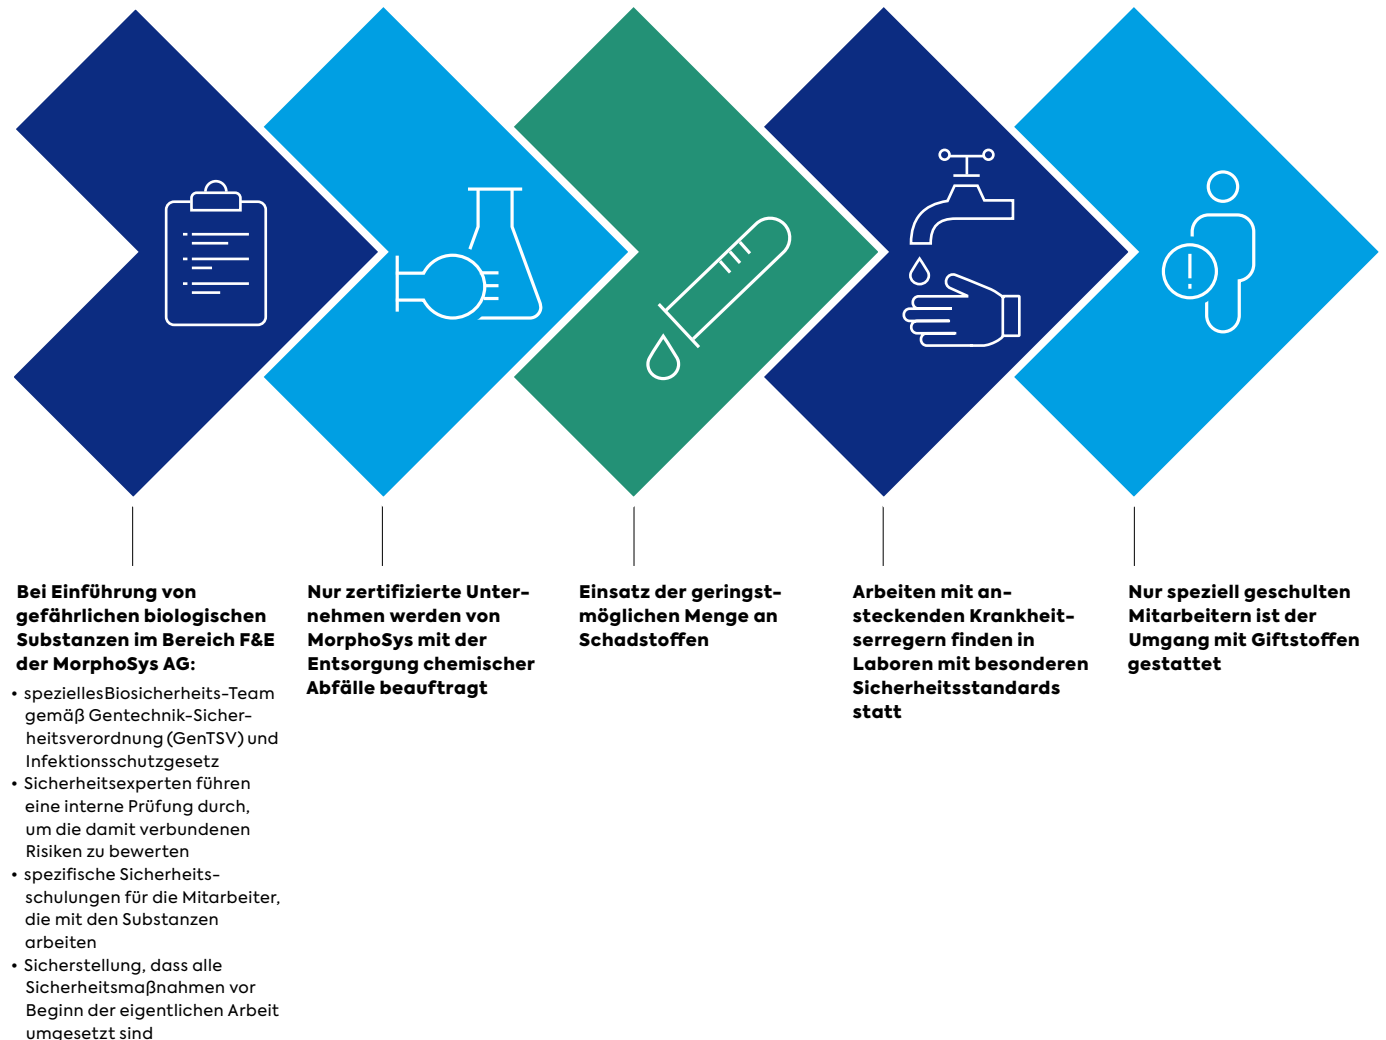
Bei Einführung von gefährlichen biologischen Substanzen im Bereich F&E der MorphoSys AG:

• speziellesBiosicherheits-Team gemäß Gentechnik-Sicherheitsverordnung (GenTSV) und Infektionsschutzgesetz
• Sicherheitsexperten führen eine interne Prüfung durch, um die damit verbundenen Risiken zu bewerten
• spezifische Sicherheitsschulungen für die Mitarbeiter, die mit den Substanzen arbeiten
• Sicherstellung, dass alle Sicherheitsmaßnahmen vor Beginn der eigentlichen Arbeit umgesetzt sind

Nur zertifizierte Unternehmen werden von MorphoSys mit der Entsorgung chemischer Abfälle beauftragt

Einsatz der geringstmöglichen Menge an Schadstoffen

Arbeiten mit ansteckenden Krankheitserregern finden in Laboren mit besonderen Sicherheitsstandards statt

Nur speziell geschulten Mitarbeitern ist der Umgang mit Giftstoffen gestattet